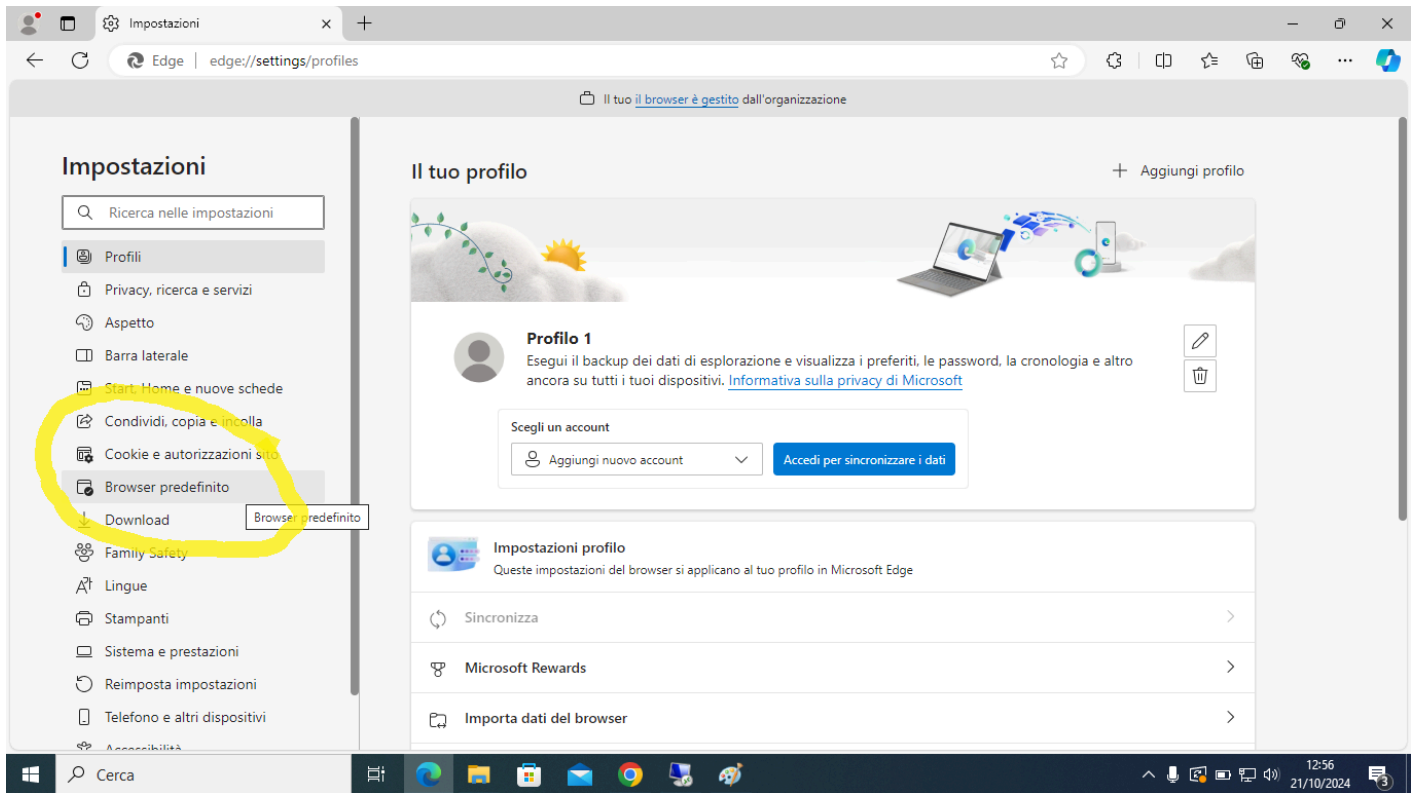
Impostazioni

Edge | edge://settings/profiles

Il tuo il browser è gestito dall'organizzazione

Impostazioni

Ricerca nelle impostazioni

Profili
Privacy, ricerca e servizi
Aspetto
Barra laterale
Start, Home e nuove schede
Condividi, copia e incolla
Cookie e autorizzazioni sito
Browser predefinito
Download
Family Safety
Lingue
Stampanti
Sistema e prestazioni
Reimposta impostazioni
Telefono e altri dispositivi
Accessibilità

Browser predefinito

Il tuo profilo

+ Aggiungi profilo

Profilo 1
Esegui il backup dei dati di esplorazione e visualizza i preferiti, le password, la cronologia e altro ancora su tutti i tuoi dispositivi. Informativa sulla privacy di Microsoft

Scegli un account
Aggiungi nuovo account
Accedi per sincronizzare i dati

Impostazioni profilo
Queste impostazioni del browser si applicano al tuo profilo in Microsoft Edge

Sincronizza
Microsoft Rewards
Importa dati del browser

Cerca

12:56
21/10/2024
3